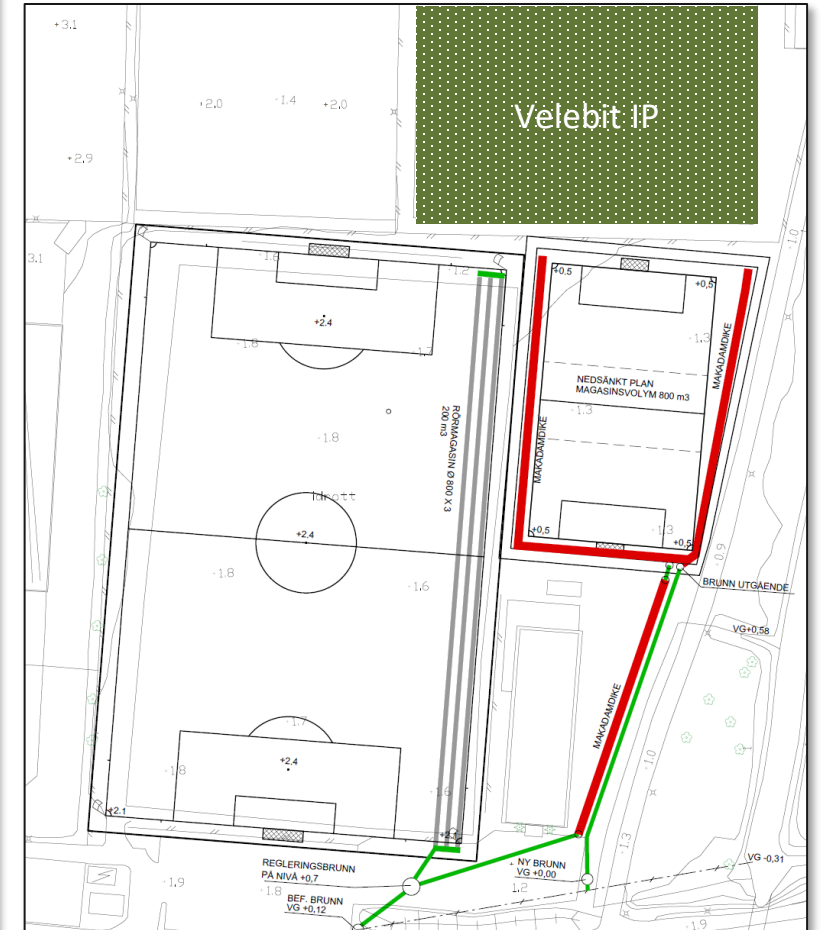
+3.1
+2.0
+1.4
+2.0
+2.9
Velebit IP
3.1
1.8
1.2
+0.5
+0.5
+2.4
1.8
1.7
1.3
NEDSÄNKT PLAN
MAGASINSVOLYM 800 m3
MAKADAMDIKE
MAKADAMDIKE
1.3
RÖRMAGASIN Ø 800 X 3
200 m3
1.8
Idrott
+2.4
+0.5
1.3
+0.5
1.8
1.6
BRUNN UTGÅENDE
VG +0,58
MAKADAMDIKE
1.7
+2.4
1.8
1.6
+2.1
+2.1
1.0
0.9
1.0
1.3
REGLERINGSBRUNN
PÅ NIVÅ +0,7
NY BRUNN
VG +0,00
VG -0,31
1.9
1.8
1.2
BEF. BRUNN
VG +0.12